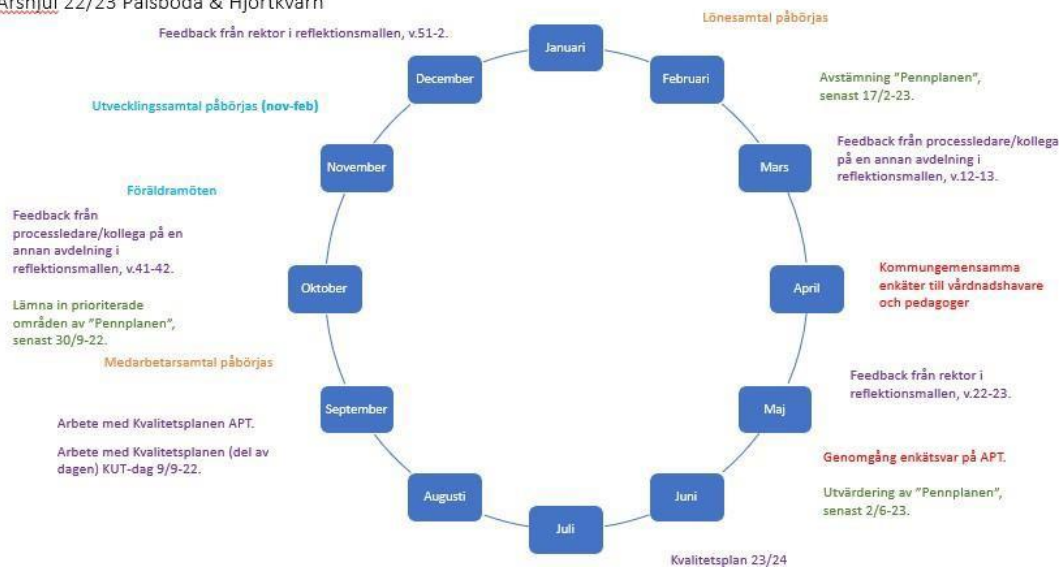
Årshjul 22/23 Pålsboda & Hjortkvarn

Januari

Lönesamtal påbörjas

Feedback från rektor i reflektionsmallen, v.51-2.

December

Februari

Avstämning "Pennplanen", senast 17/2-23.

Utvecklingssamtal påbörjas (nov-feb)

Feedback från processledare/kollega på en annan avdelning i reflektionsmallen, v.12-13.

November

Mars

Föräldramöten

Feedback från processledare/kollega på en annan avdelning i reflektionsmallen, v.41-42.

Lämna in prioriterade områden av "Pennplanen", senast 30/9-22.

Oktober

April

Kommungemensamma enkäter till vårdnadshavare och pedagoger

Medarbetarsamtal påbörjas

Feedback från rektor i reflektionsmallen, v.22-23.

September

Maj

Arbete med Kvalitetsplanen APT.

Arbete med Kvalitetsplanen (del av dagen) KUT-dag 9/9-22.

Genomgång enkätsvar på APT.

Augusti

Juni

Utvärdering av "Pennplanen", senast 2/6-23.

Juli

Kvalitetsplan 23/24